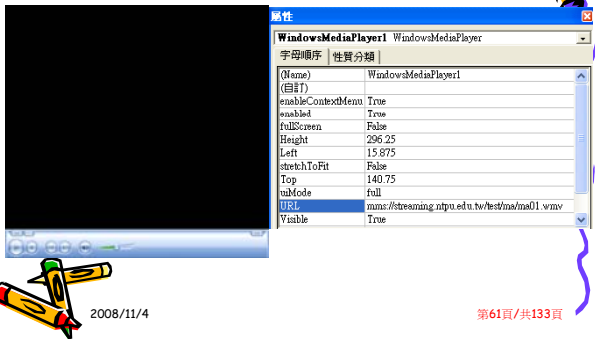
屬性

WindowsMediaPlayer1 WindowsMediaPlayer

字母順序 | 性質分類

| | |
|---|---|
| (Name) | WindowsMediaPlayer1 |
| (自訂) | |
| enableContextMenu | True |
| enabled | True |
| fullScreen | False |
| Height | 296.25 |
| Left | 15.875 |
| stretchToFit | False |
| Top | 140.75 |
| uiMode | full |
| URL | mms://streaming.ntpu.edu.tw/test/ma/ma01.wmv |
| Visible | True |

2008/11/4

第61頁/共133頁